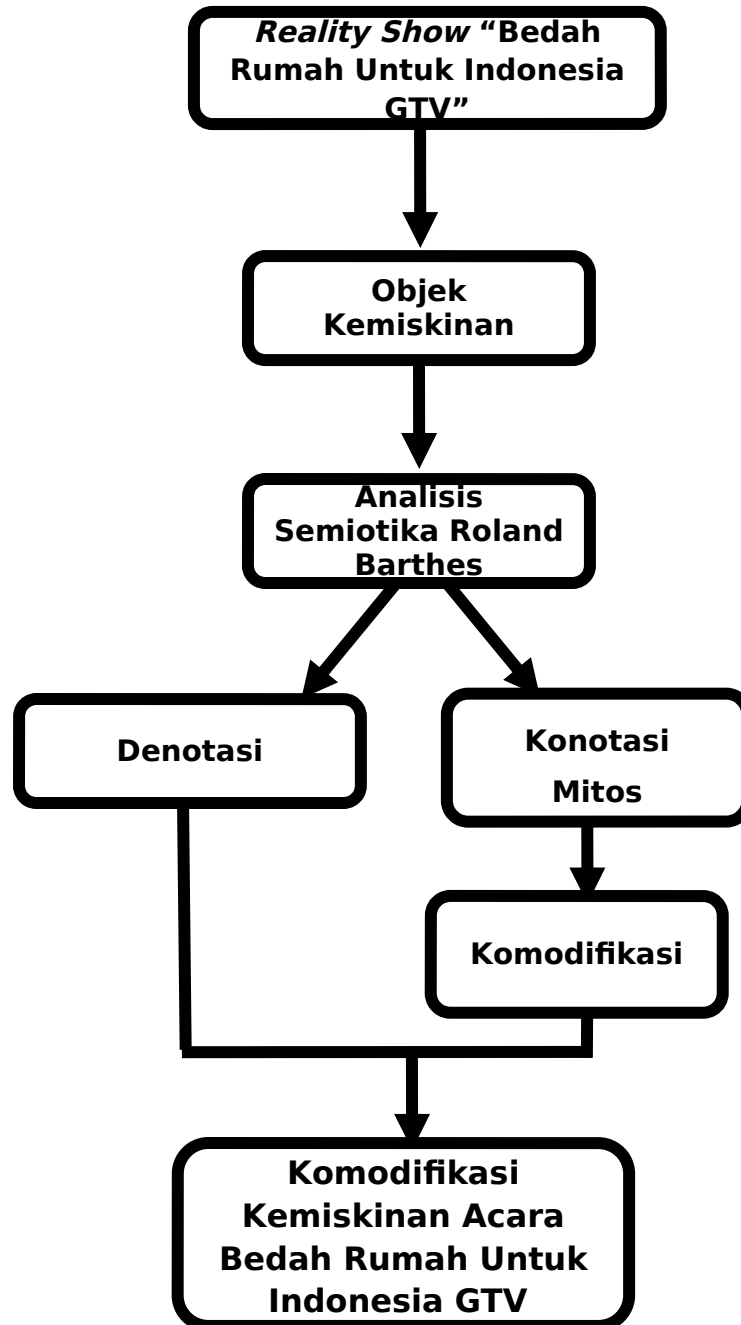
*Reality Show* "Bedah Rumah Untuk Indonesia GTV"

Objek Kemiskinan

Analisis Semiotika Roland Barthes

Denotasi

Konotasi

Mitos

Komodifikasi

Komodifikasi Kemiskinan Acara Bedah Rumah Untuk Indonesia GTV